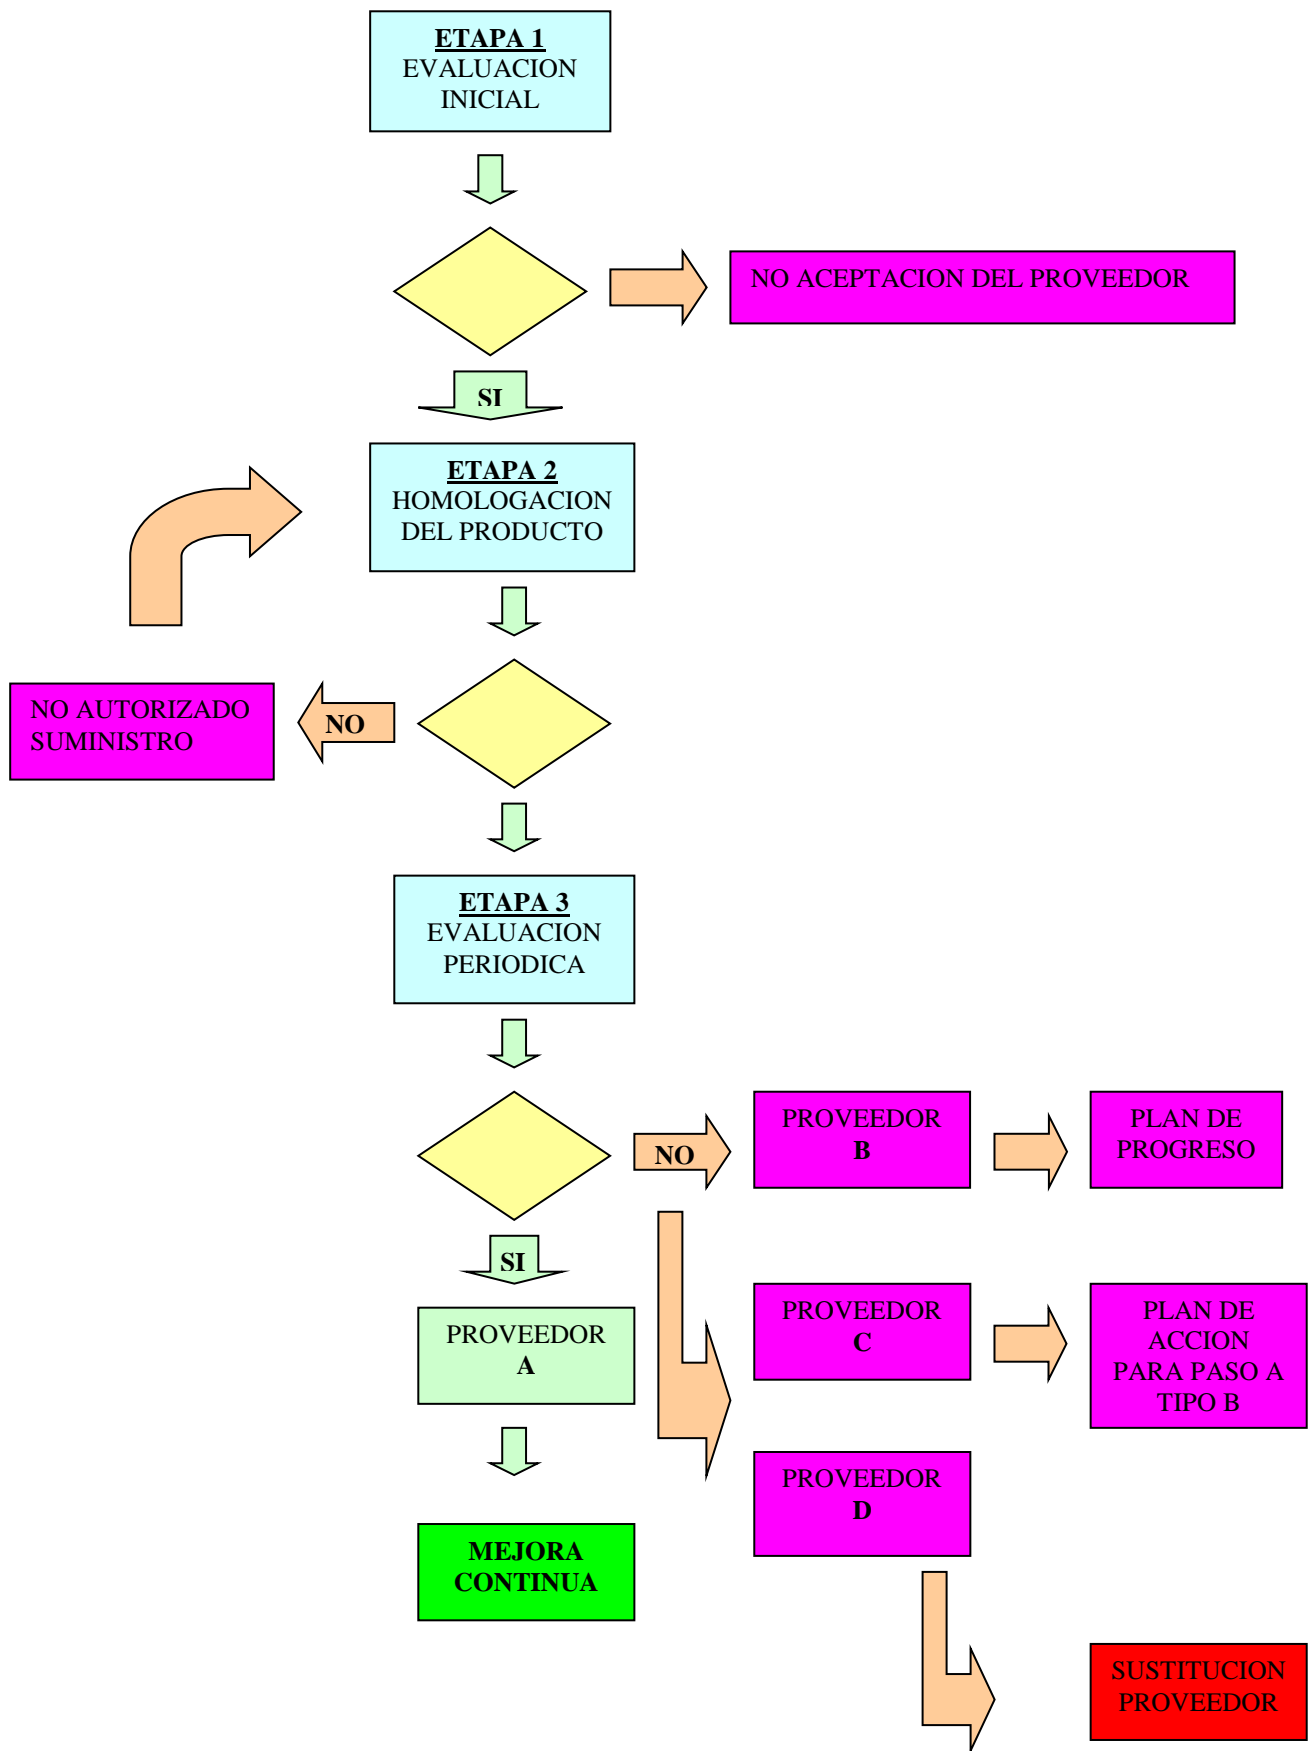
ETAPA 1
EVALUACION INICIAL

NO ACEPTACION DEL PROVEEDOR

SI

ETAPA 2
HOMOLOGACION DEL PRODUCTO

NO AUTORIZADO SUMINISTRO

NO

ETAPA 3
EVALUACION PERIODICA

NO

PROVEEDOR
B

PLAN DE PROGRESO

SI

PROVEEDOR
A

PROVEEDOR
C

PLAN DE ACCION PARA PASO A TIPO B

PROVEEDOR
D

MEJORA CONTINUA

SUSTITUCION PROVEEDOR